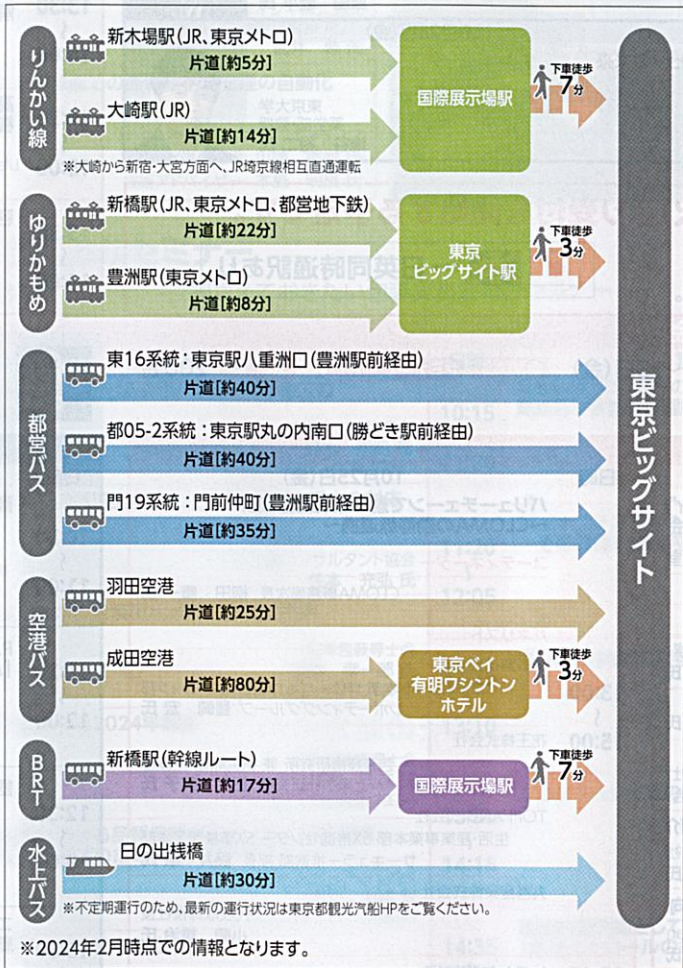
りんかい線

新木場駅(JR、東京メトロ)
片道[約5分]

大崎駅(JR)
片道[約14分]

※大崎から新宿・大宮方面へ、JR埼京線相互直通運転

国際展示場駅

下車徒歩 7分

ゆりかもめ

新橋駅(JR、東京メトロ、都営地下鉄)
片道[約22分]

豊洲駅(東京メトロ)
片道[約8分]

東京ビッグサイト駅

下車徒歩 3分

都営バス

東16系統：東京駅八重洲口(豊洲駅前経由)
片道[約40分]

都05-2系統：東京駅丸の内南口(勝どき駅前経由)
片道[約40分]

門19系統：門前仲町(豊洲駅前経由)
片道[約35分]

空港バス

羽田空港
片道[約25分]

成田空港
片道[約80分]

東京ベイ有明ワシントンホテル

下車徒歩 3分

BRT

新橋駅(幹線ルート)
片道[約17分]

国際展示場駅

下車徒歩 7分

水上バス

日の出桟橋
片道[約30分]

※不定期運行のため、最新の運行状況は東京都観光汽船HPをご覧ください。

東京ビッグサイト

※2024年2月時点での情報となります。